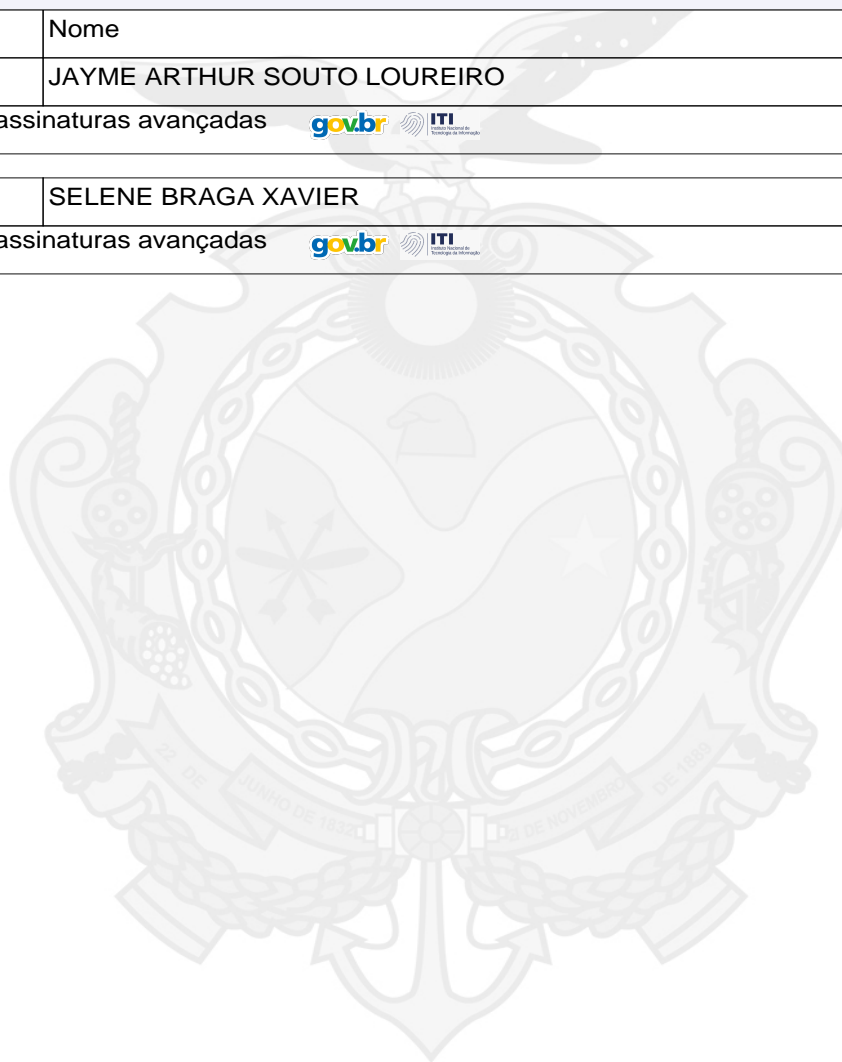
| | Nome |
|---|---|
| | JAYME ARTHUR SOUTO LOUREIRO |

assinaturas avançadas gov.br ITI Instituto Nacional de Tecnologia da Informação

| | SELENE BRAGA XAVIER |
|---|---|

assinaturas avançadas gov.br ITI Instituto Nacional de Tecnologia da Informação

22 DE JUNHO DE 1832 21 DE NOVEMBRO DE 1889